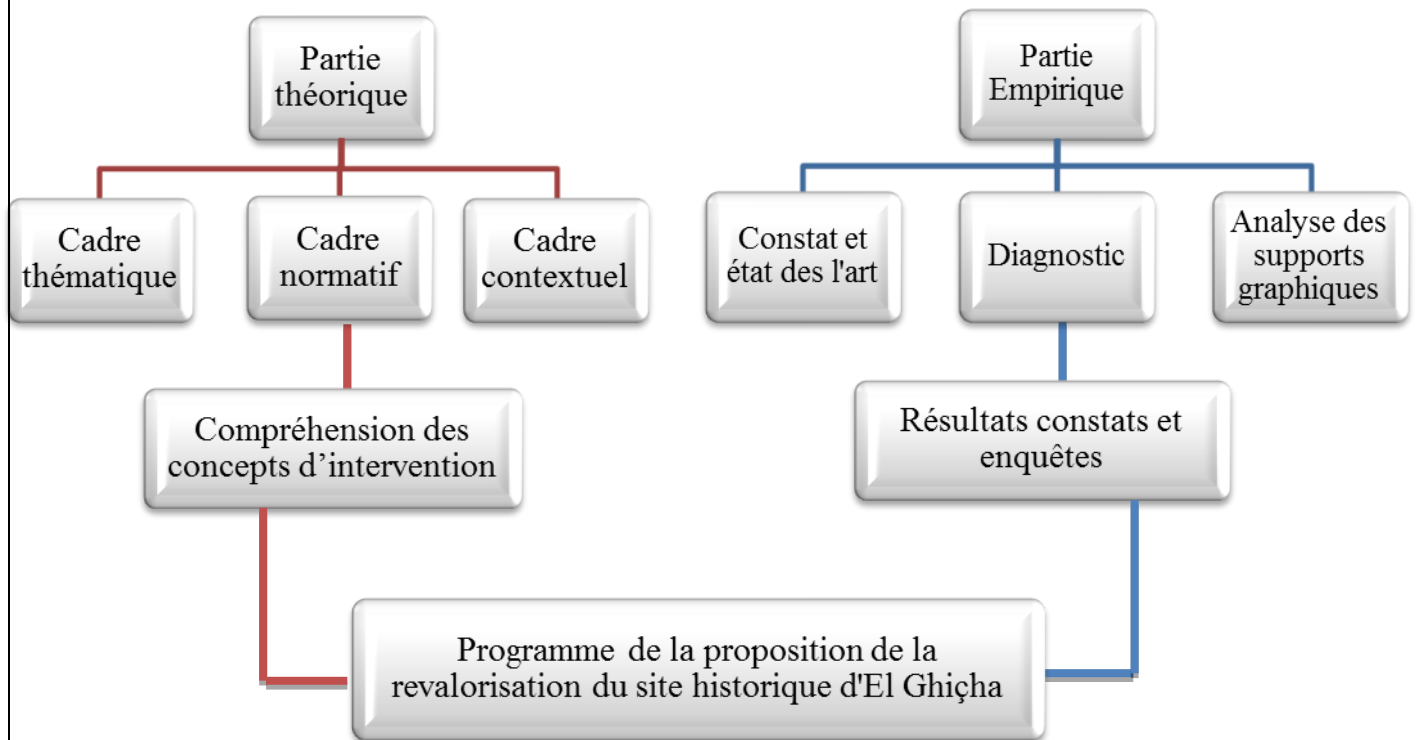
Partie théorique

Cadre thématique

Cadre normatif

Cadre contextuel

Compréhension des concepts d'intervention

Partie Empirique

Constat et état des l'art

Diagnostic

Analyse des supports graphiques

Résultats constats et enquêtes

Programme de la proposition de la revalorisation du site historique d'El Ghiçha